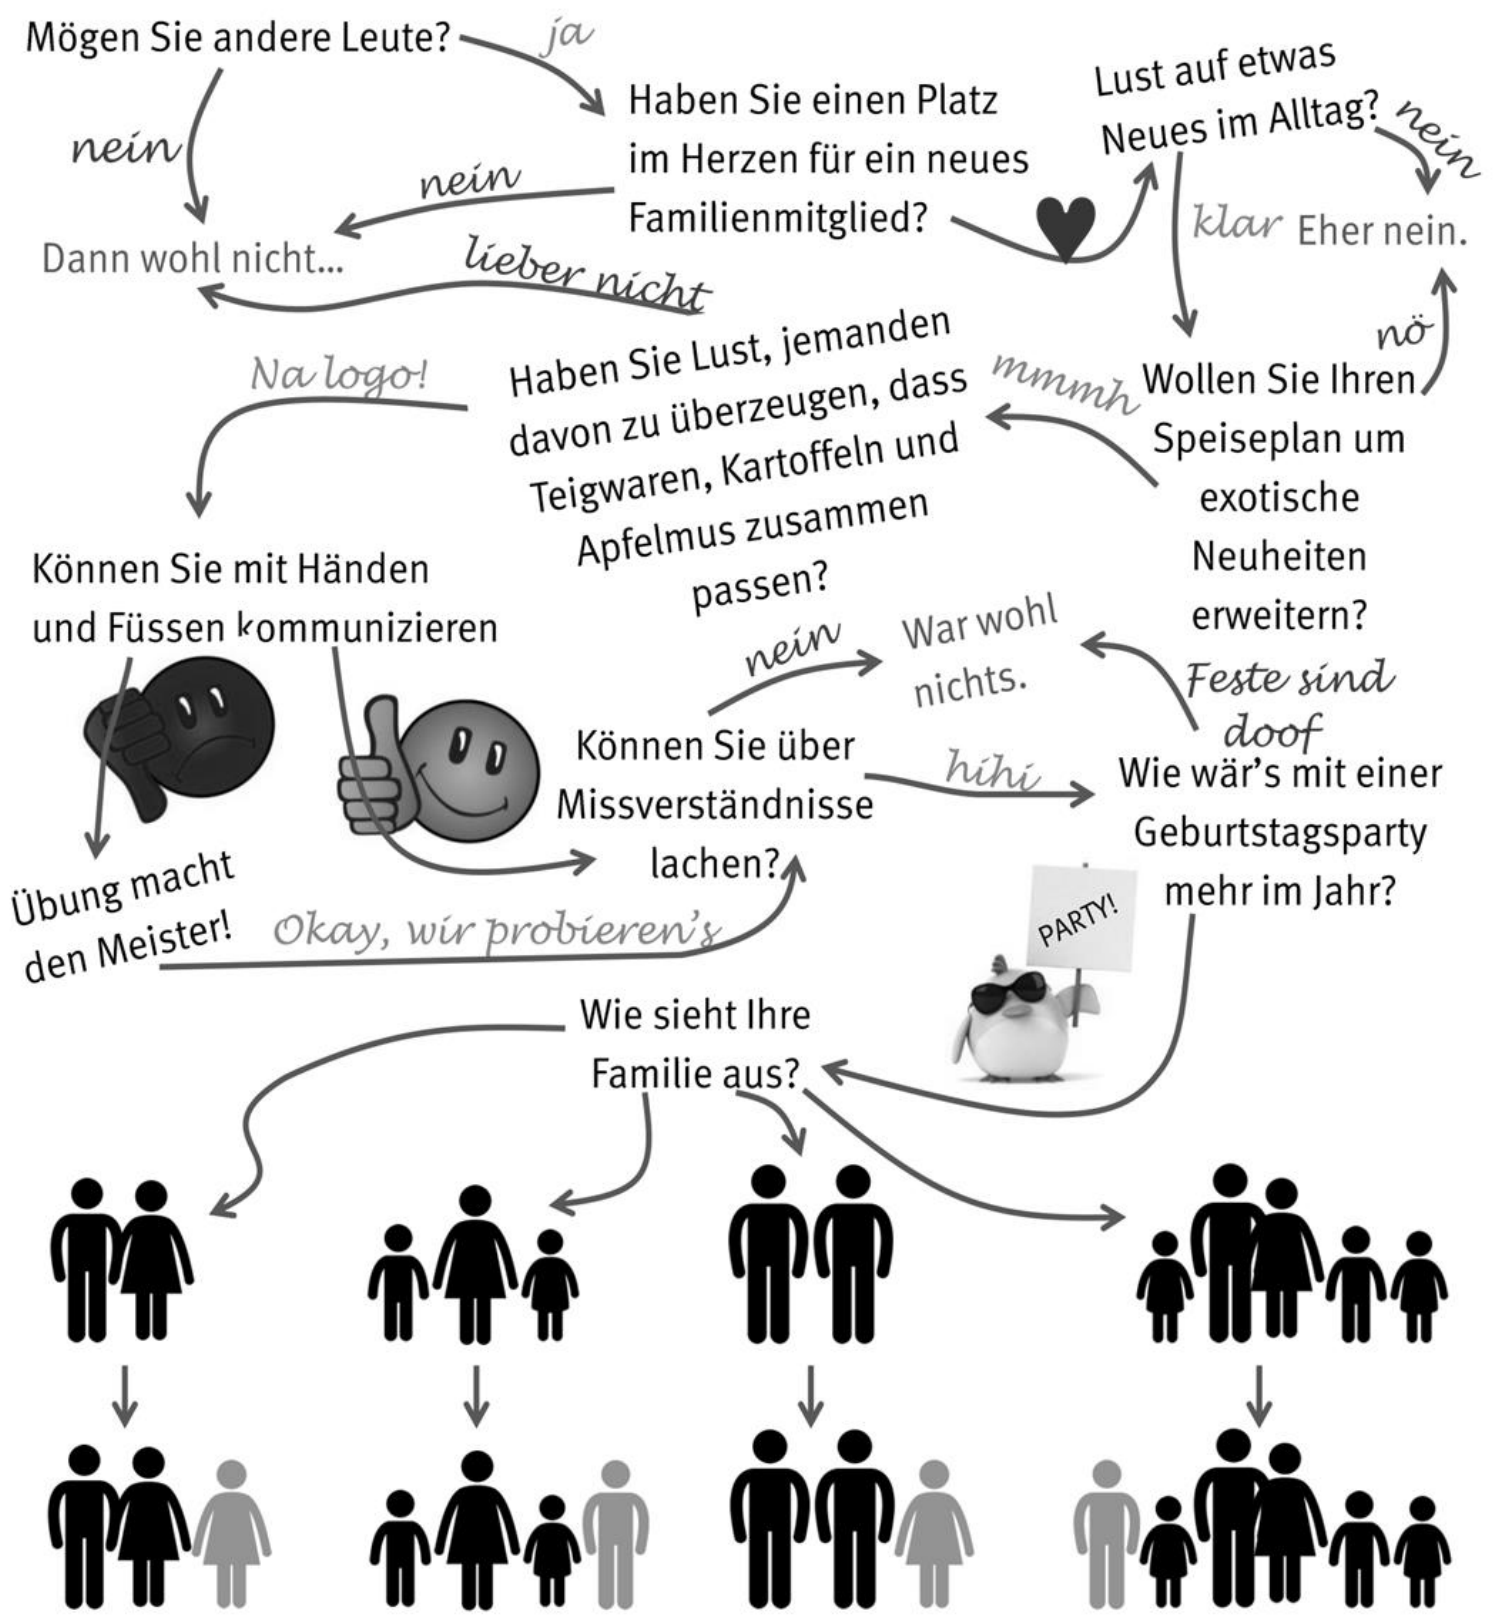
Mögen Sie andere Leute?

ja

nein

Haben Sie einen Platz im Herzen für ein neues Familienmitglied?

nein

Dann wohl nicht...

Lust auf etwas Neues im Alltag?

nein

klar

Eher nein.

lieber nicht

Na logo!

Haben Sie Lust, jemanden davon zu überzeugen, dass Teigwaren, Kartoffeln und Apfelmus zusammen passen?

mmmh

nö

Wollen Sie Ihren Speiseplan um exotische Neuheiten erweitern?

Können Sie mit Händen und Füssen kommunizieren

nein

War wohl nichts.

Feste sind doof

Können Sie über Missverständnisse lachen?

hihi

Wie wär's mit einer Geburtstagsparty mehr im Jahr?

Übung macht den Meister!

Okay, wir probieren's

PARTY!

Wie sieht Ihre Familie aus?